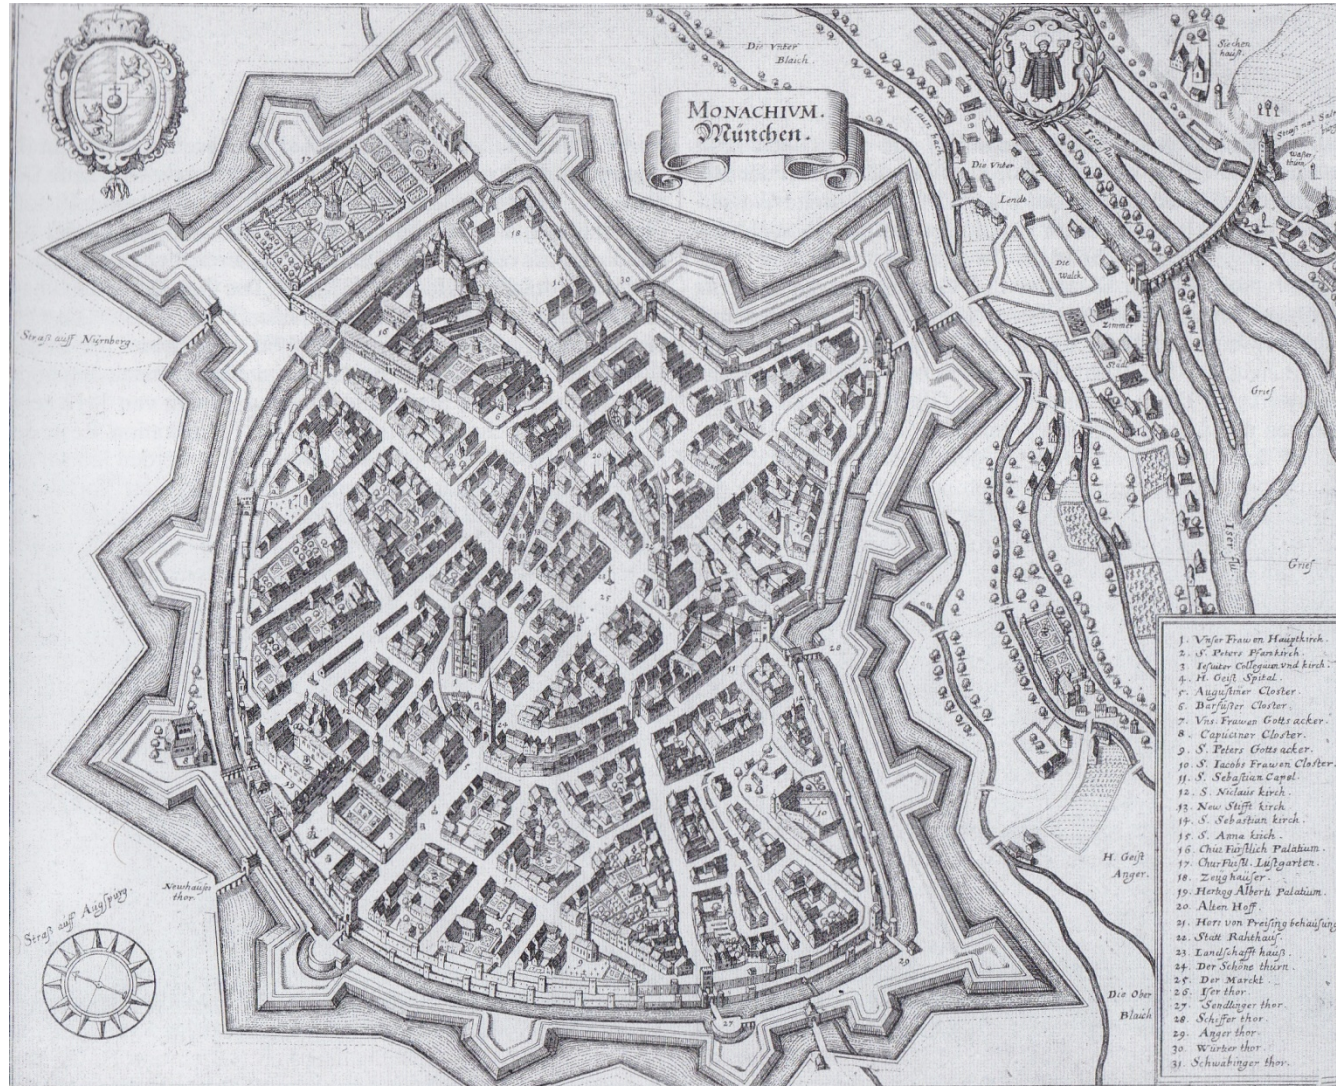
MONACHIVM.
München.

Die Vnter Blaich

Siechen hauß

Die Vnter Lende

Die Walck

Zimmer Stadl

Grief

Isar flu.

Grief

Straß auff Nürnberg

Straß auff Augspurg

Neuhauser thor

H. Geist Anger.

Die Ober Blaich

1. Vnser Frawen Hauptkirch.
2. S. Peters Pfarrkirch.
3. Jesuiter Collegium vnd kirch.
4. H. Geist Spital.
5. Augustiner Closter.
6. Barfüsser Closter.
7. Vns. Frawen Gottsacker.
8. Capuciner Closter.
9. S. Peters Gottsacker.
10. S. Jacobs Frawen Closter.
11. S. Sebastian Capel.
12. S. Niclaus kirch.
13. New Stifft kirch.
14. S. Sebastian kirch.
15. S. Anna kirch.
16. Chur Fürstlich Palatium.
17. Chur Fürstl. Lustgarten.
18. Zeughäuser.
19. Hertzog Alberti Palatium.
20. Alten Hoff.
21. Herr von Preising behausung
22. Statt Rahthauß.
23. Landschafft hauß.
24. Der Schöne thurn.
25. Der Marckt.
26. Jser thor.
27. Sendlinger thor.
28. Schiffer thor.
29. Anger thor.
30. Würtzer thor.
31. Schwabinger thor.